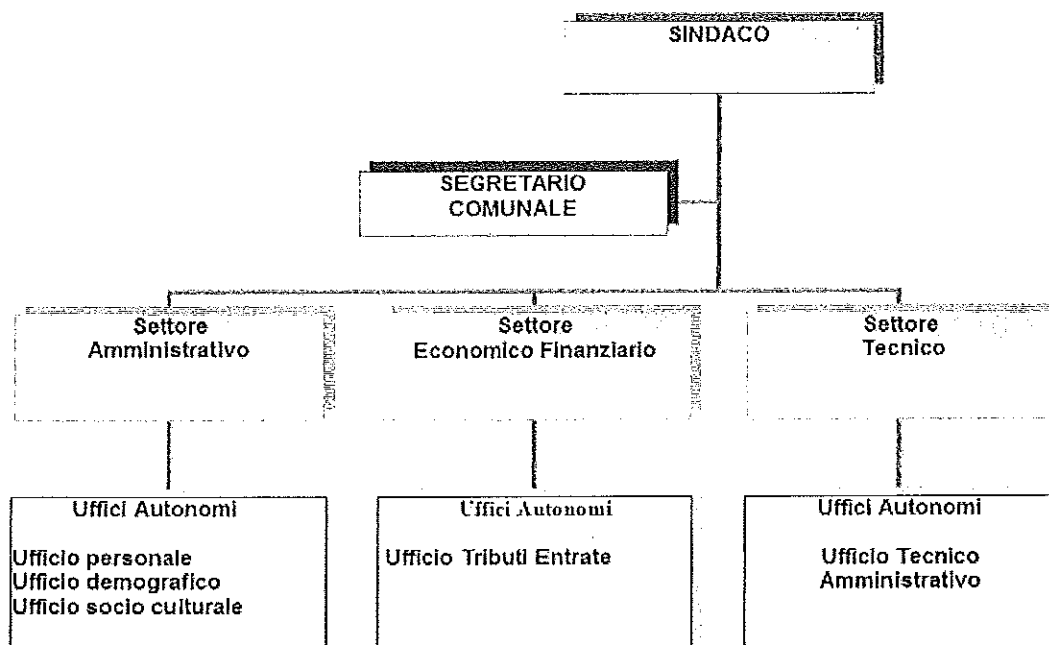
SINDACO

SEGRETARIO COMUNALE

Settore Amministrativo

Settore Economico Finanziario

Settore Tecnico

Uffici Autonomi

Ufficio personale
Ufficio demografico
Ufficio socio culturale

Uffici Autonomi

Ufficio Tributi Entrate

Uffici Autonomi

Ufficio Tecnico Amministrativo